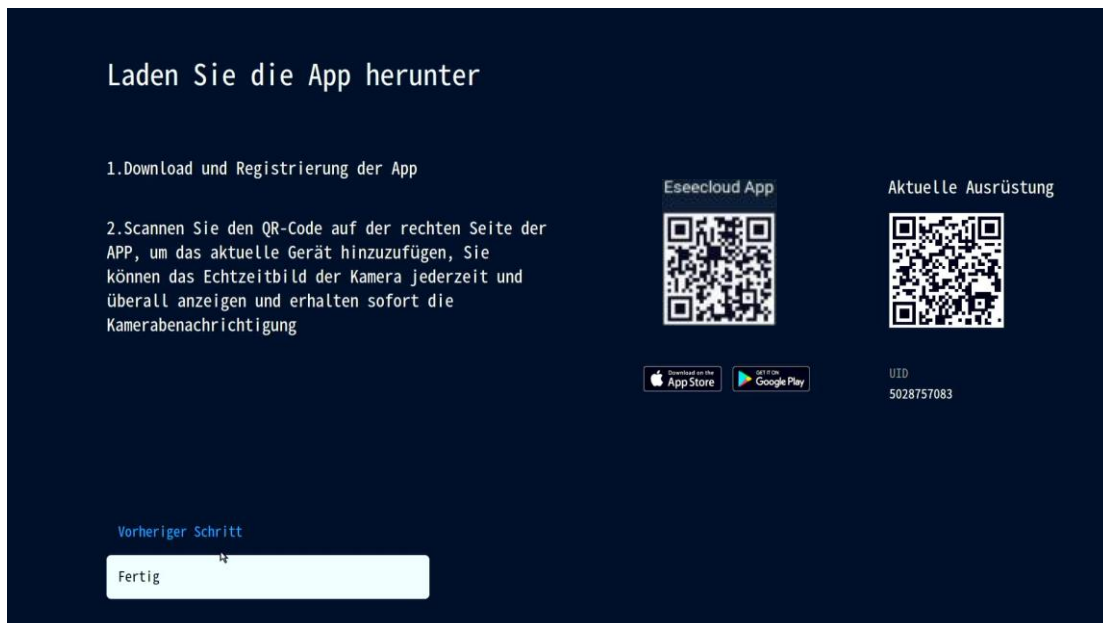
Laden Sie die App herunter

1.Download und Registrierung der App

2.Scannen Sie den QR-Code auf der rechten Seite der APP, um das aktuelle Gerät hinzuzufügen, Sie können das Echtzeitbild der Kamera jederzeit und überall anzeigen und erhalten sofort die Kamerabenachrichtigung

Eseecloud App

Download on the App Store

GET IT ON Google Play

Aktuelle Ausrüstung

UID
5028757083

Vorheriger Schritt

Fertig